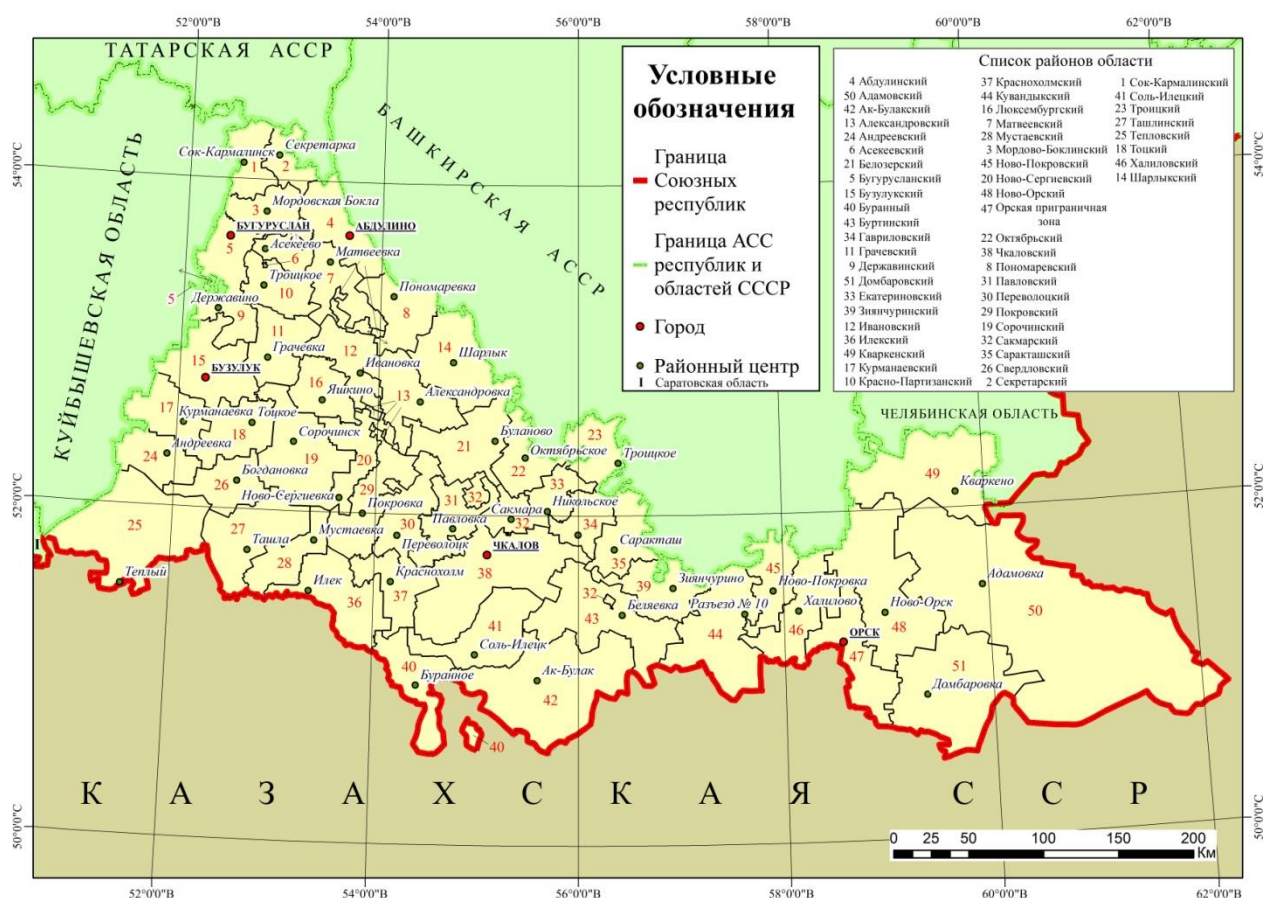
52°0'0"В 54°0'0"В 56°0'0"В 58°0'0"В 60°0'0"В 62°0'0"В

54°0'0"С 52°0'0"С 50°0'0"С

ТАТАРСКАЯ АССР

КУЙБЫШЕВСКАЯ ОБЛАСТЬ

БАШКИРСКАЯ АССР

ЧЕЛЯБИНСКАЯ ОБЛАСТЬ

КАЗАХСКАЯ ССР

Условные обозначения

Граница Союзных республик

Граница АСС республик и областей СССР

Город

Районный центр

I Саратовская область

Список районов области

| | | |
|---|---|---|
| 4 Абдулинский | 37 Краснохолмский | 1 Сок-Кармалинский |
| 50 Адамовский | 44 Кувандыкский | 41 Соль-Илецкий |
| 42 Ак-Булакский | 16 Люксембургский | 23 Троицкий |
| 13 Александровский | 7 Матвеевский | 27 Ташлинский |
| 24 Андреевский | 28 Мустаевский | 25 Тепловский |
| 6 Асекеевский | 3 Мордово-Боклинский | 18 Тоцкий |
| 21 Белозерский | 45 Ново-Покровский | 46 Халиловский |
| 5 Бугурусланский | 20 Ново-Сергиевский | 14 Шарлыкский |
| 15 Бузулукский | 48 Ново-Орский | |
| 40 Буранный | 47 Орская приграничная зона | |
| 43 Буртинский | | |
| 34 Гавриловский | 22 Октябрьский | |
| 11 Грачевский | 38 Чкаловский | |
| 9 Державинский | 8 Пономаревский | |
| 51 Домбаровский | 31 Павловский | |
| 33 Екатериновский | 30 Переволоцкий | |
| 39 Зиянчуринский | 29 Покровский | |
| 12 Ивановский | 19 Сорочинский | |
| 36 Илекский | 32 Сакмарский | |
| 49 Кваркенский | 35 Саракташский | |
| 17 Курманаевский | 26 Свердловский | |
| 10 Красно-Партизанский | 2 Секретарский | |

Сок-Кармалинск Секретарка Мордовская Бокла БУГУРУСЛАН АБДУЛИНО Асекеево Матвеевка Троицкое Пономаревка Державино Грачевка Ивановка Шарлык БУЗУЛУК Яшкино Александровка Курманаевка Тоцкое Андреевка Сорочинск Буланово Октябрьское Троицкое Богдановка Ново-Сергиевка Покровка Никольское Павловка Сакмара Мустаевка Переволоцк ЧКАЛОВ Саракташ Ташла Краснохолм Зиянчурино Теплый Илек Беляевка Разъезд № 10 Ново-Покровка Халилово Ново-Орск Адамовка Кваркено Соль-Илецк ОРСК Буранное Ак-Булак Домбаровка

1 2 3 4 5 5 6 7 8 9 10 11 12 13 14 15 16 17 18 19 20 21 22 23 24 25 26 27 28 29 30 31 32 32 32 33 34 35 36 37 38 39 40 40 41 42 43 44 45 46 47 48 49 50 51

0 25 50 100 150 200 Км